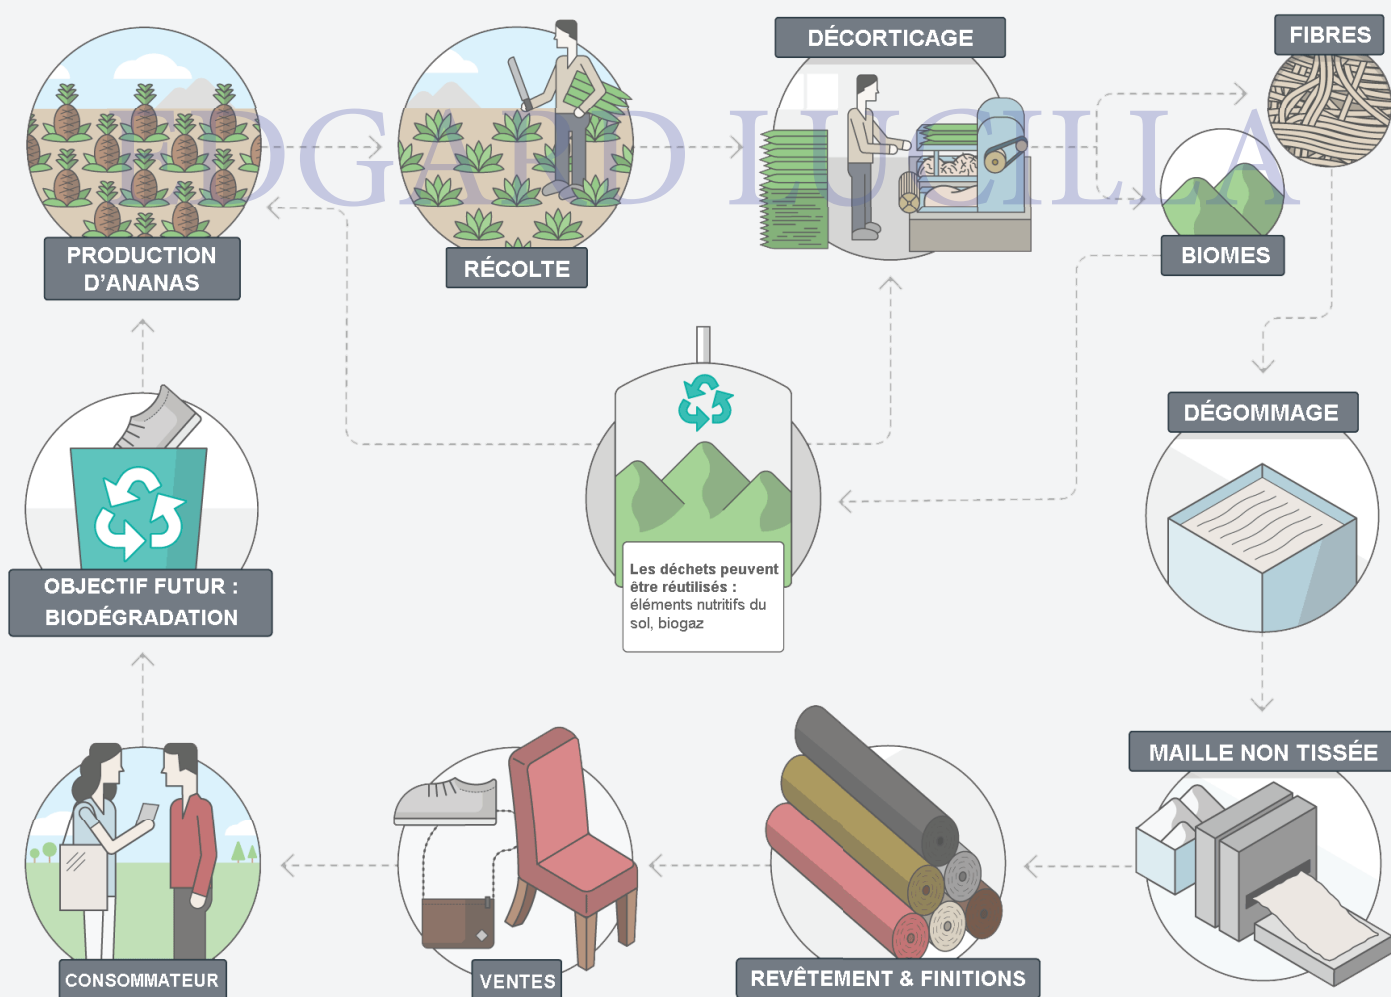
PRODUCTION D'ANANAS

RÉCOLTE

DÉCORTICAGE

FIBRES

BIOMES

DÉGOMMAGE

MAILLE NON TISSÉE

REVÊTEMENT & FINITIONS

VENTES

CONSOMMATEUR

OBJECTIF FUTUR : BIODÉGRADATION

Les déchets peuvent être réutilisés : éléments nutritifs du sol, biogaz

EDGARD LUCILLA